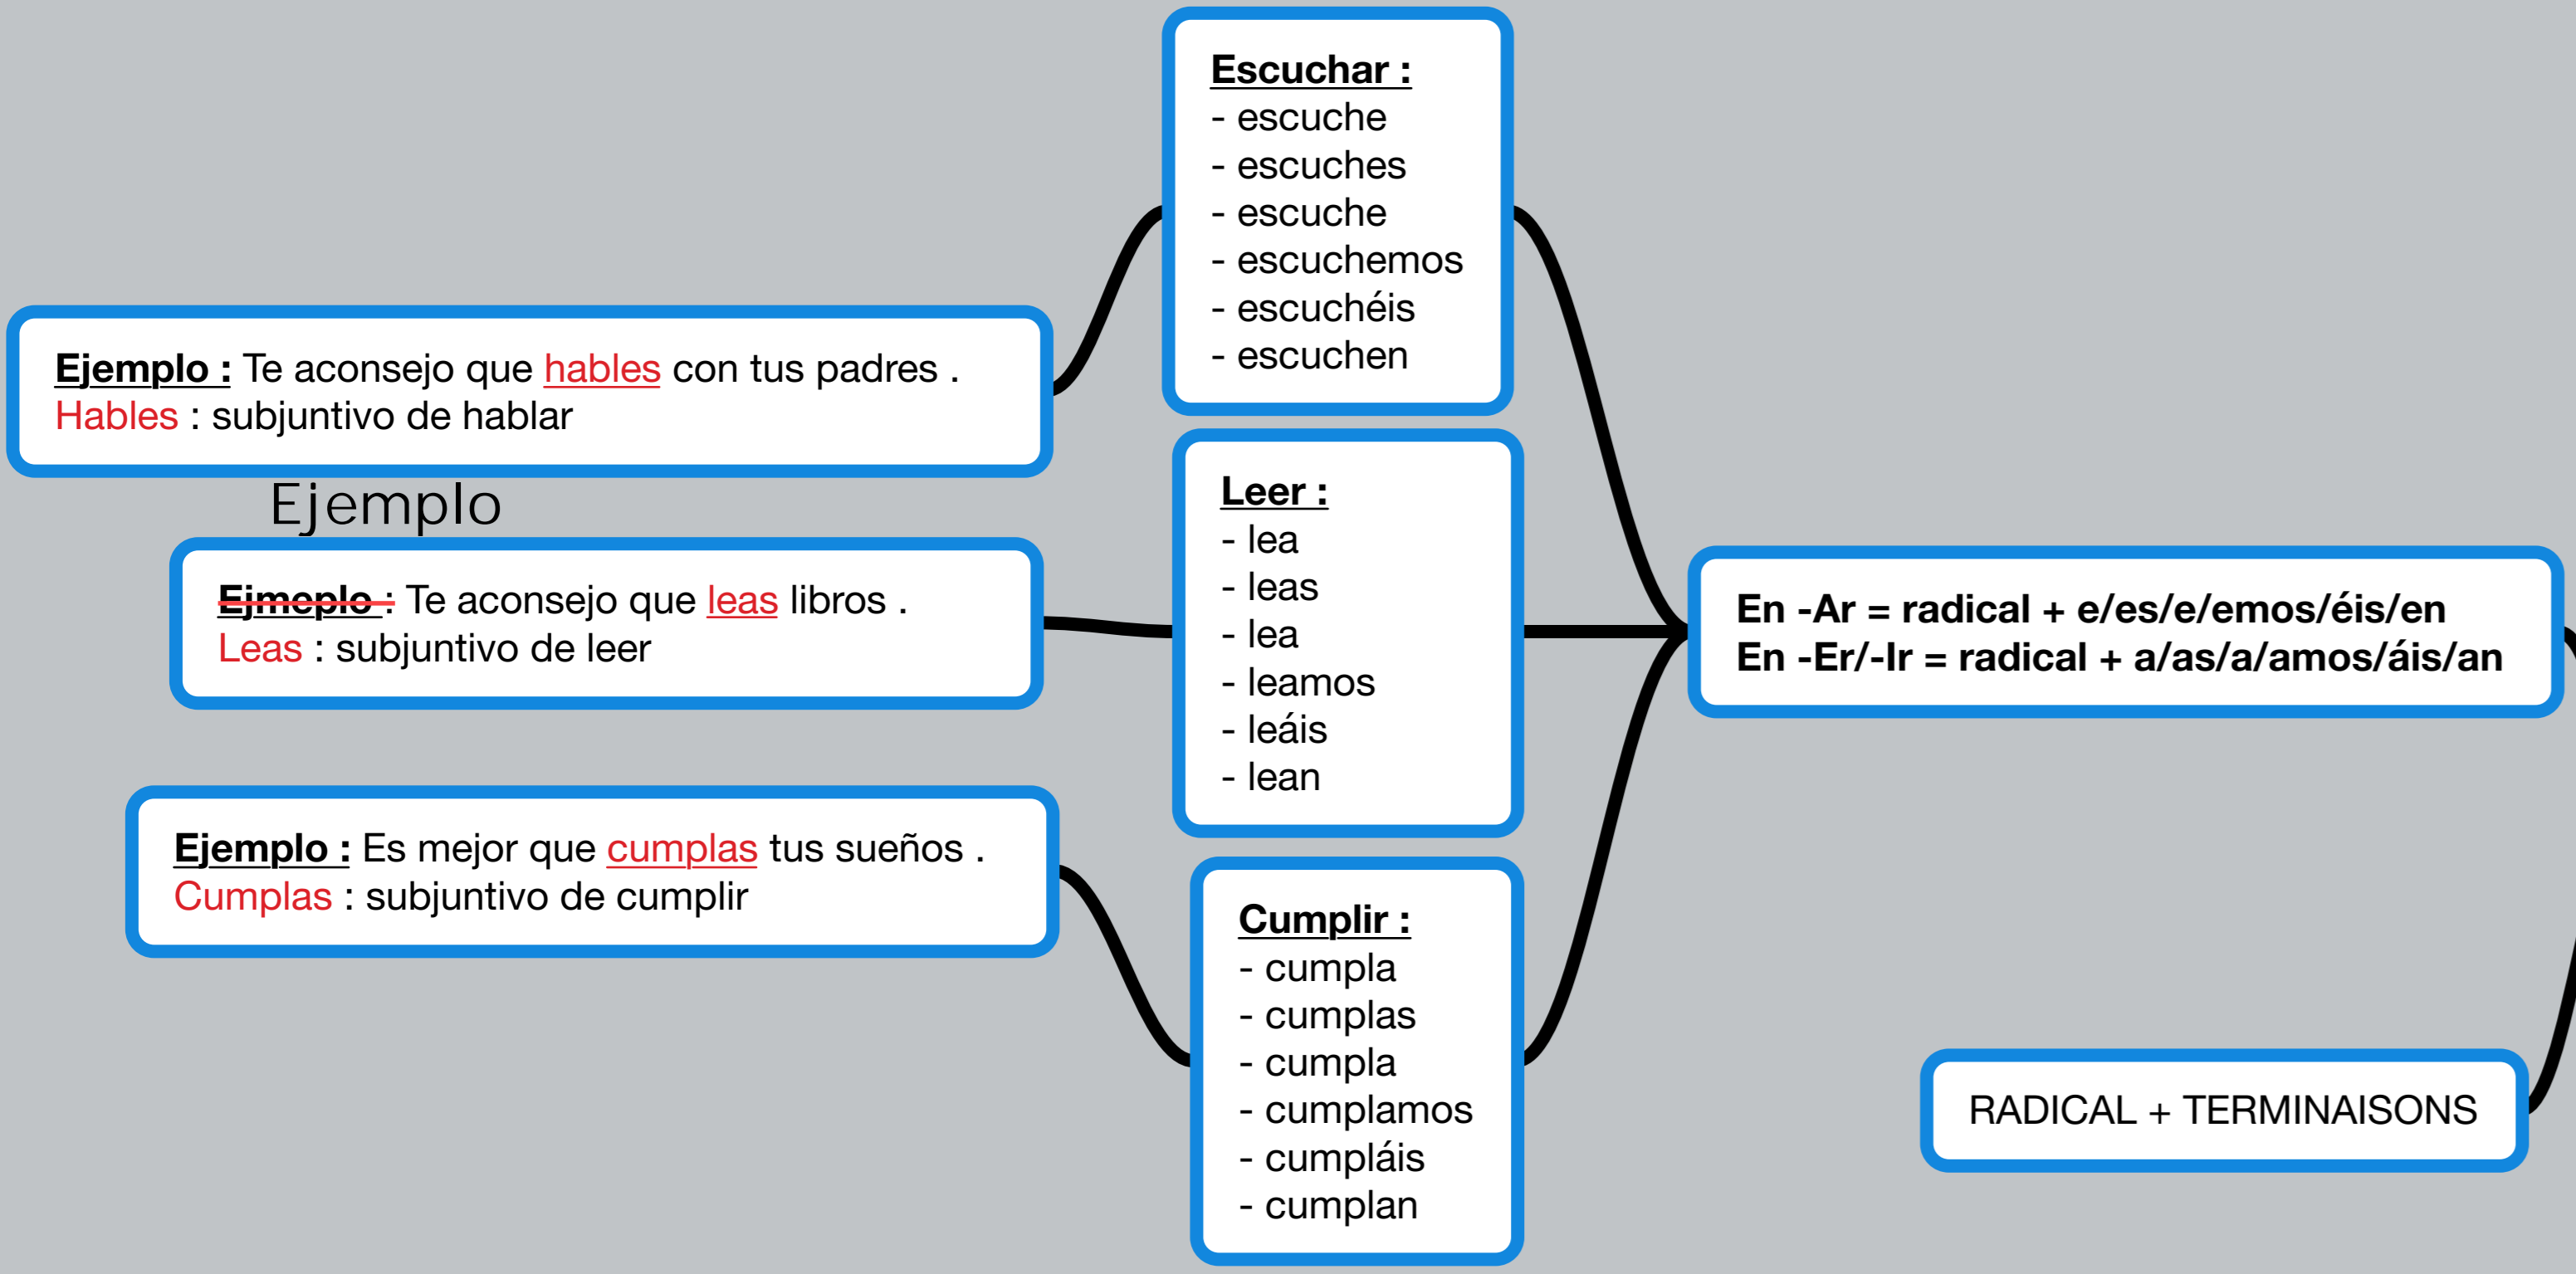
Escuchar :
- escuche
- escuches
- escuche
- escuchemos
- escuchéis
- escuchen

Ejemplo : Te aconsejo que hables con tus padres .
Hables : subjuntivo de hablar

Ejemplo

Ejmeplo : Te aconsejo que leas libros .
Leas : subjuntivo de leer

Leer :
- lea
- leas
- lea
- leamos
- leáis
- lean

En -Ar = radical + e/es/e/emos/éis/en
En -Er/-Ir = radical + a/as/a/amos/áis/an

Ejemplo : Es mejor que cumplas tus sueños .
Cumplas : subjuntivo de cumplir

Cumplir :
- cumpla
- cumplas
- cumpla
- cumplamos
- cumpláis
- cumplan

RADICAL + TERMINAISONS